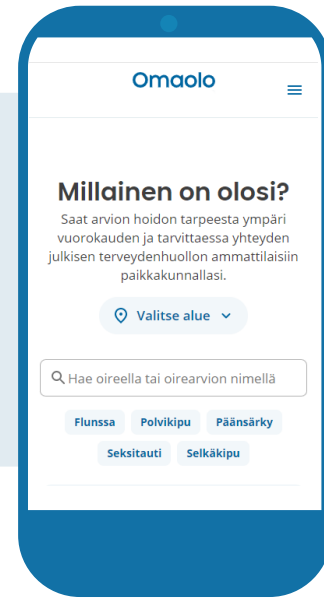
Omaolo

Millainen on olosi?

Saat arvion hoidon tarpeesta ympäri vuorokauden ja tarvittaessa yhteyden julkisen terveydenhuollon ammattilaisiin paikkakunnallasi.

Valitse alue

Hae oireella tai oirearvion nimellä

Flunssa
Polvikipu
Päänsärky
Seksitauti
Selkäkipu